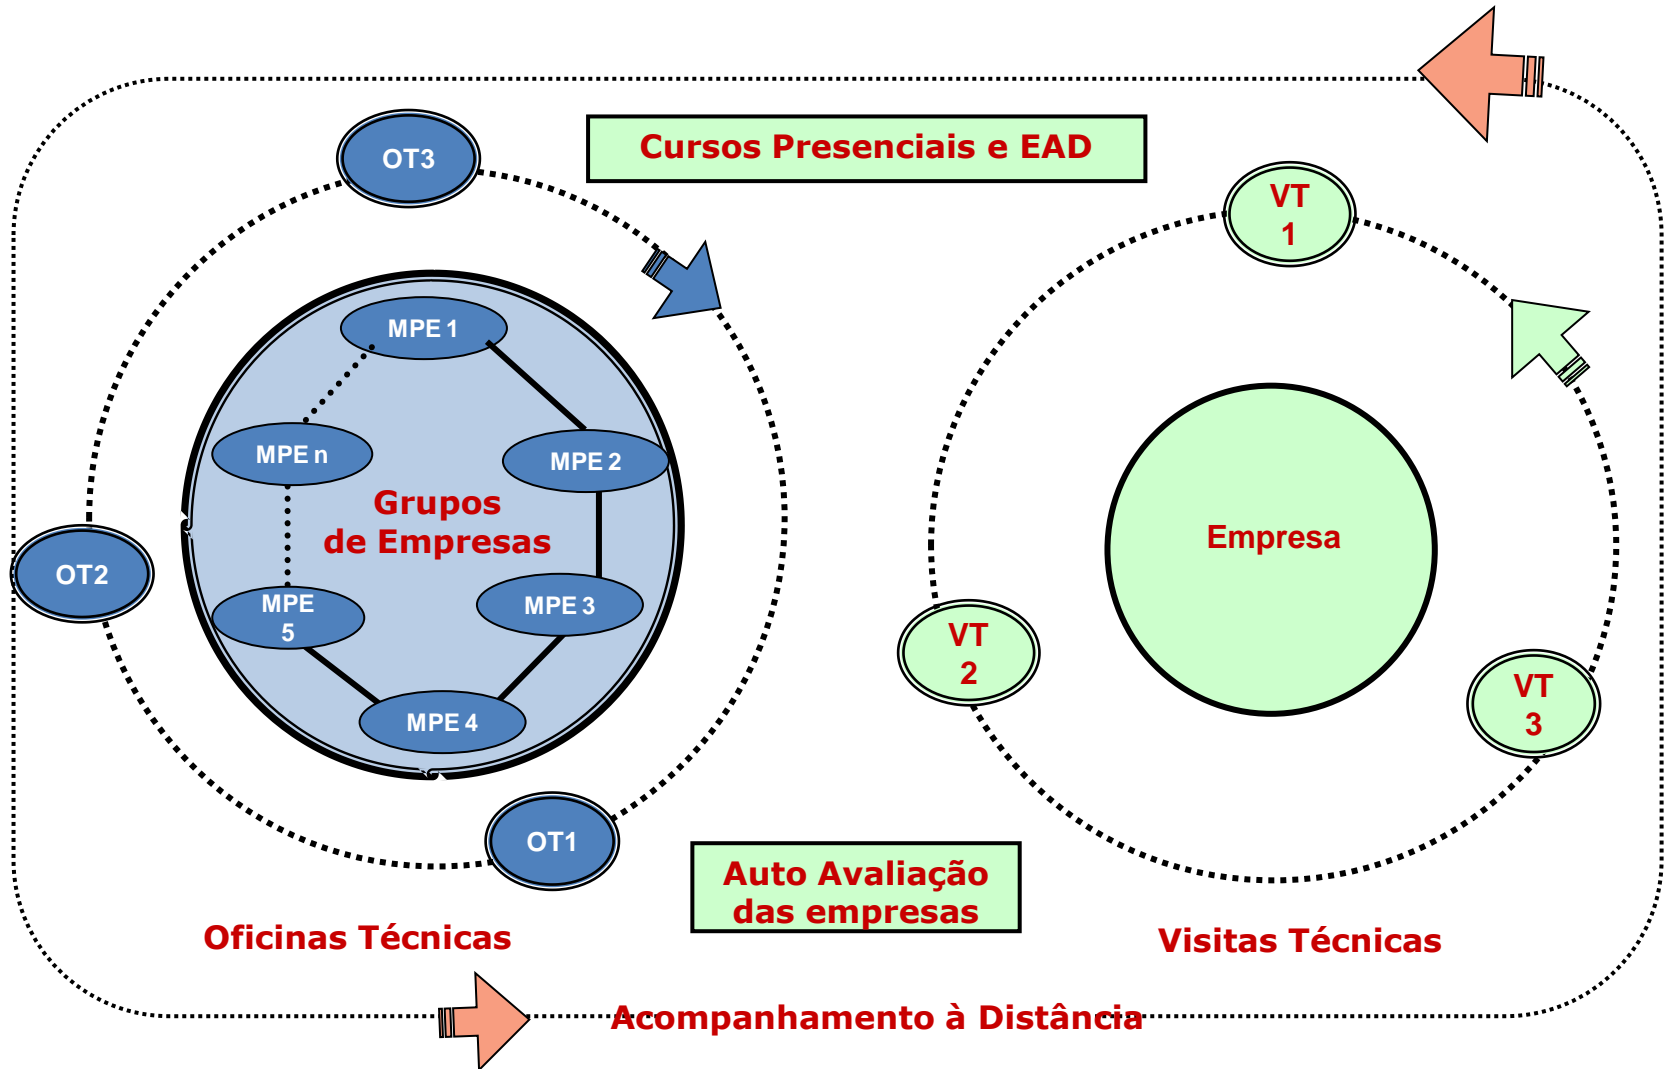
Cursos Presenciais e EAD

OT3

MPE 1

MPE n

MPE 2

Grupos de Empresas

OT2

MPE 5

MPE 3

MPE 4

OT1

VT 1

Empresa

VT 2

VT 3

Auto Avaliação das empresas

Oficinas Técnicas

Visitas Técnicas

Acompanhamento à Distância